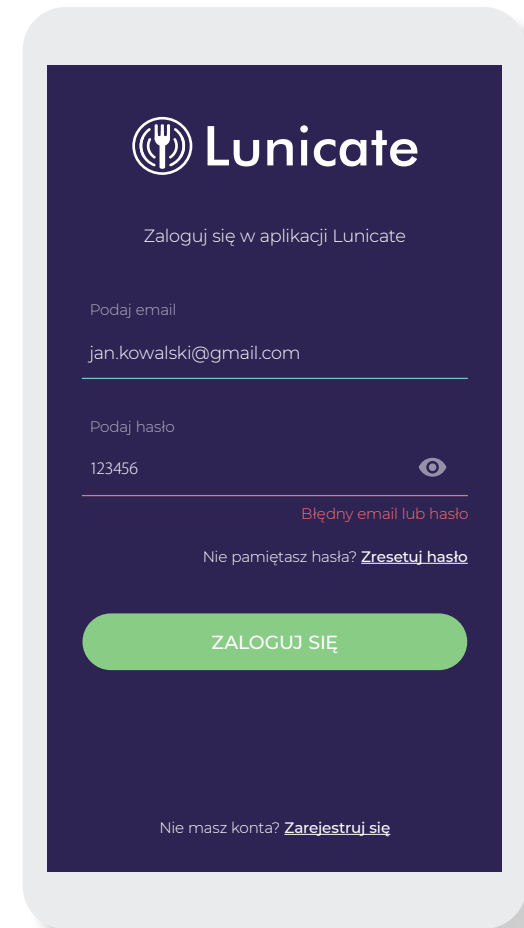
Lunicate

Zaloguj się w aplikacji Lunicate

Podaj email

jan.kowalski@gmail.com

Podaj hasło

123456

Błędny email lub hasło

Nie pamiętasz hasła? Zresetuj hasło

ZALOGUJ SIĘ

Nie masz konta? Zarejestruj się